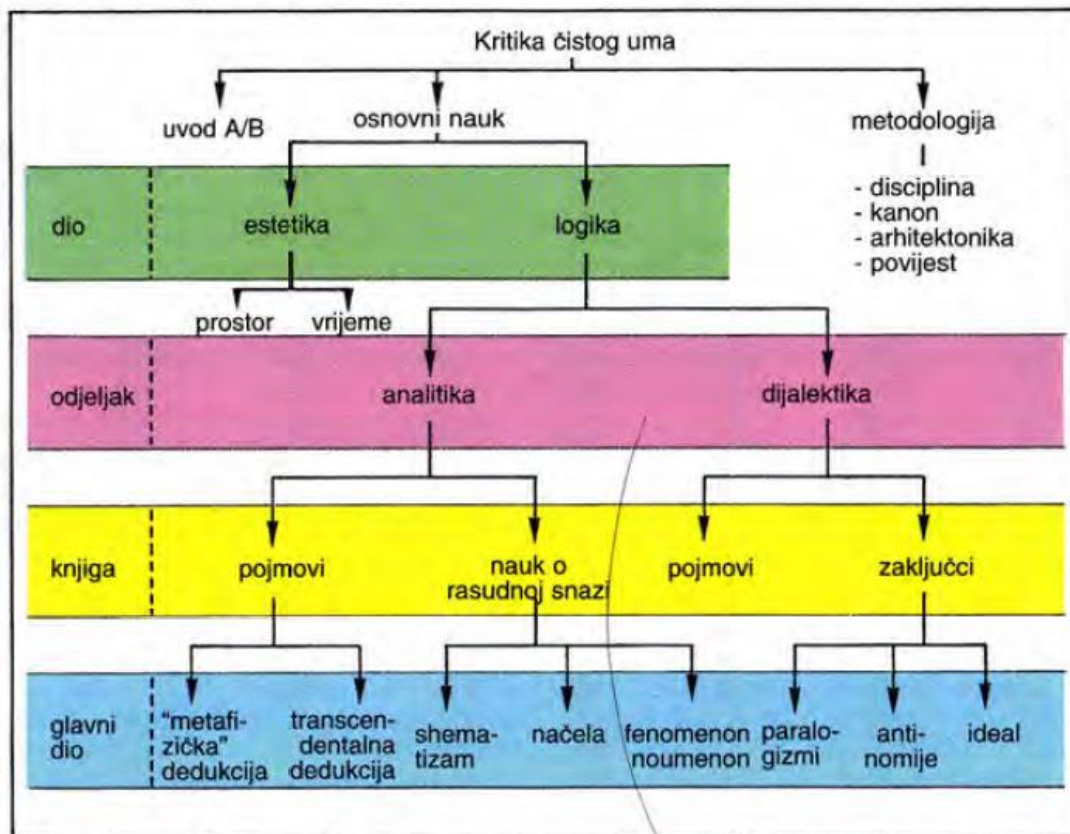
Kritika čistog uma

uvod A/B

osnovni nauk

metodologija

- disciplina
- kanon
- arhitektonika
- povijest

dio

estetika

logika

prostor

vrijeme

odjeljak

analitika

dijalektika

knjiga

pojmovi

nauk o rasudnoj snazi

pojmovi

zaključci

glavni dio

"metafizička" dedukcija

transcendentalna dedukcija

shematizam

načela

fenomenon noumenon

paralogizmi

antinomije

ideal